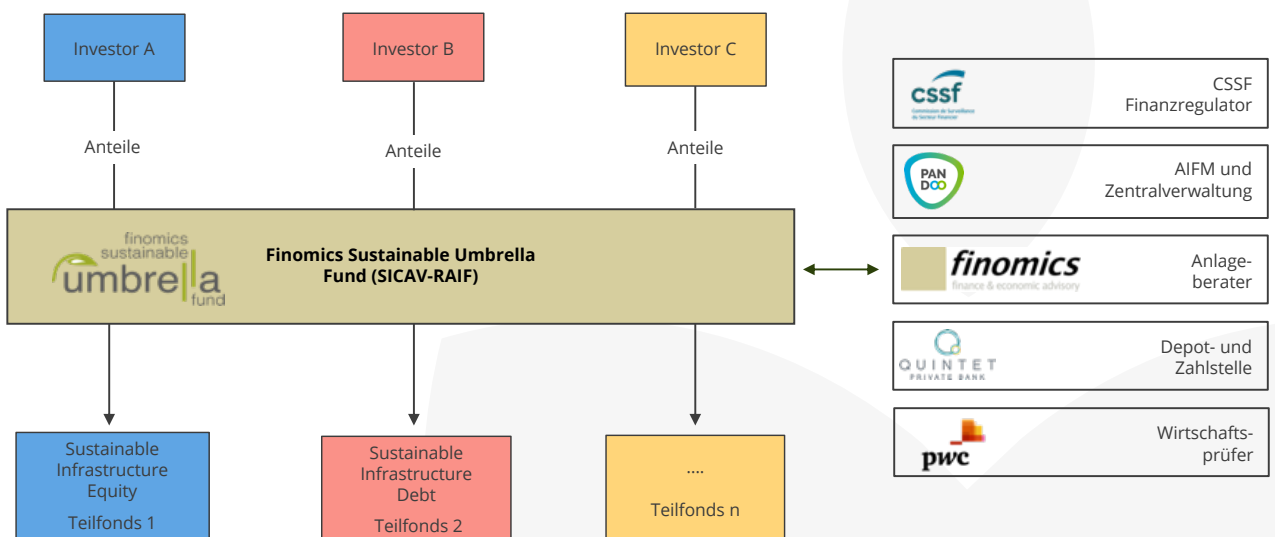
Investor A

Investor B

Investor C

Anteile

Anteile

Anteile

finomics sustainable umbrella fund

Finomics Sustainable Umbrella Fund (SICAV-RAIF)

cssf Commission de Surveillance du Secteur Financier

CSSF Finanzregulator

PAN DOO

AIFM und Zentralverwaltung

finomics finance & economic advisory

Anlageberater

QUINTET PRIVATE BANK

Depot- und Zahlstelle

pwc

Wirtschaftsprüfer

Sustainable Infrastructure Equity

Teilfonds 1

Sustainable Infrastructure Debt

Teilfonds 2

....

Teilfonds n